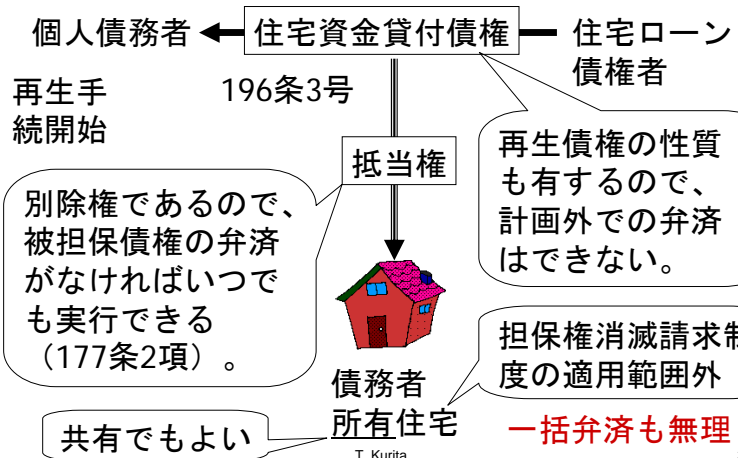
個人債務者

住宅資金貸付債権

住宅ローン債権者

再生手続開始

196条3号

再生債権の性質も有するので、計画外での弁済はできない。

抵当権

別除権であるので、被担保債権の弁済がなければいつでも実行できる（177条2項）。

担保権消滅請求制度の適用範囲外

債務者所有住宅

共有でもよい

一括弁済も無理

T. Kurita